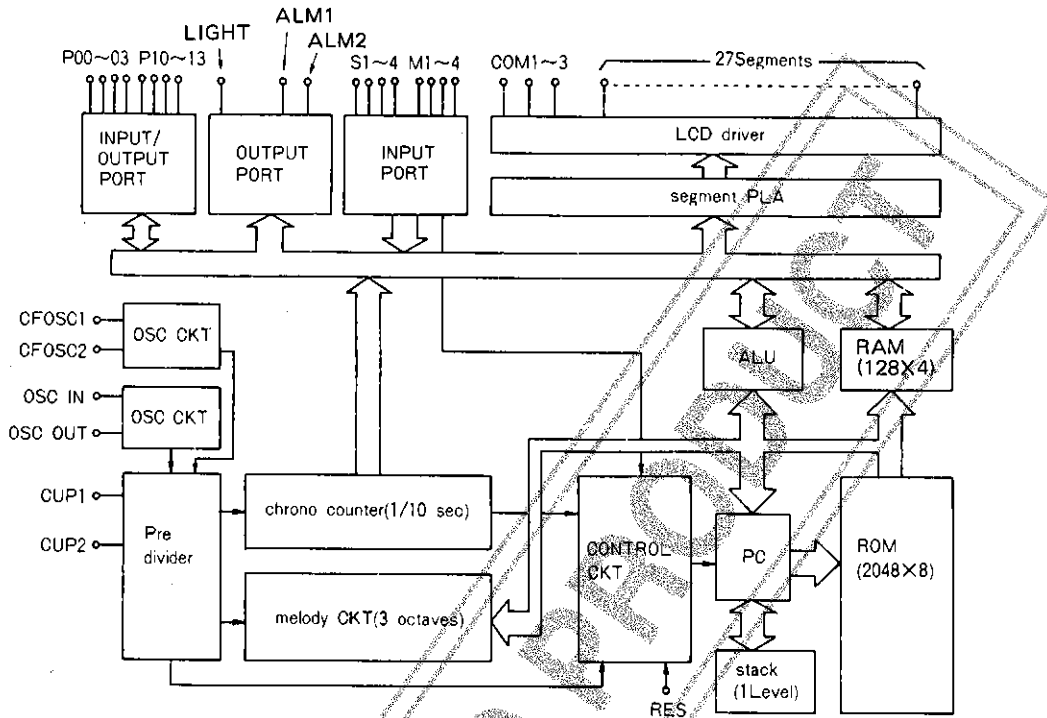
LIGHT
ALM1
ALM2
P00~03 P10~13
S1~4 M1~4
COM1~3
27Segments
INPUT/ OUTPUT PORT
OUTPUT PORT
INPUT PORT
LCD driver
segment PLA
CFOSC1
CFOSC2
OSC CKT
OSC IN
OSC OUT
OSC CKT
ALU
RAM (128X4)
CUP1
CUP2
Pre divider
chrono counter(1/10 sec)
melody CKT(3 octaves)
CONTROL CKT
PC
ROM (2048X8)
stack (1Level)
RES
PRODUCT